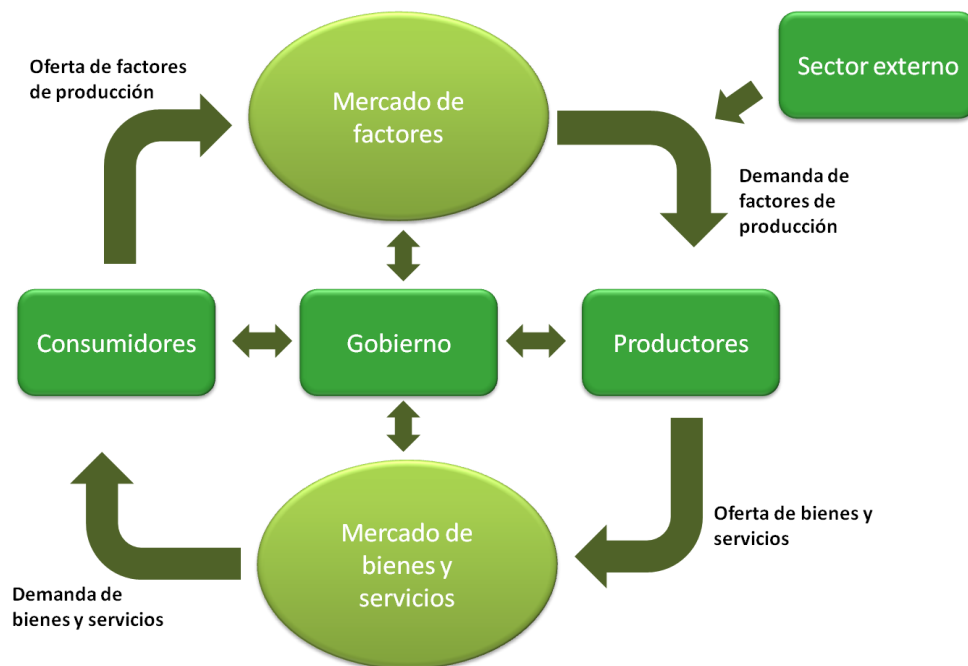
Oferta de factores de producción

Mercado de factores

Sector externo

Demanda de factores de producción

Consumidores

Gobierno

Productores

Oferta de bienes y servicios

Mercado de bienes y servicios

Demanda de bienes y servicios